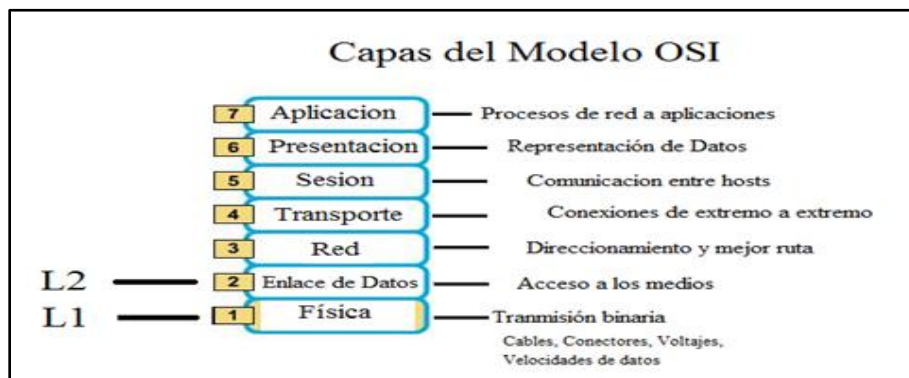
Capas del Modelo OSI

7 Aplicacion — Procesos de red a aplicaciones

6 Presentacion — Representación de Datos

5 Sesion — Comunicacion entre hosts

4 Transporte — Conexiones de extremo a extremo

3 Red — Direccionamiento y mejor ruta

L2 — 2 Enlace de Datos — Acceso a los medios

L1 — 1 Física — Tranmisión binaria

Cables, Conectores, Voltajes, Velocidades de datos